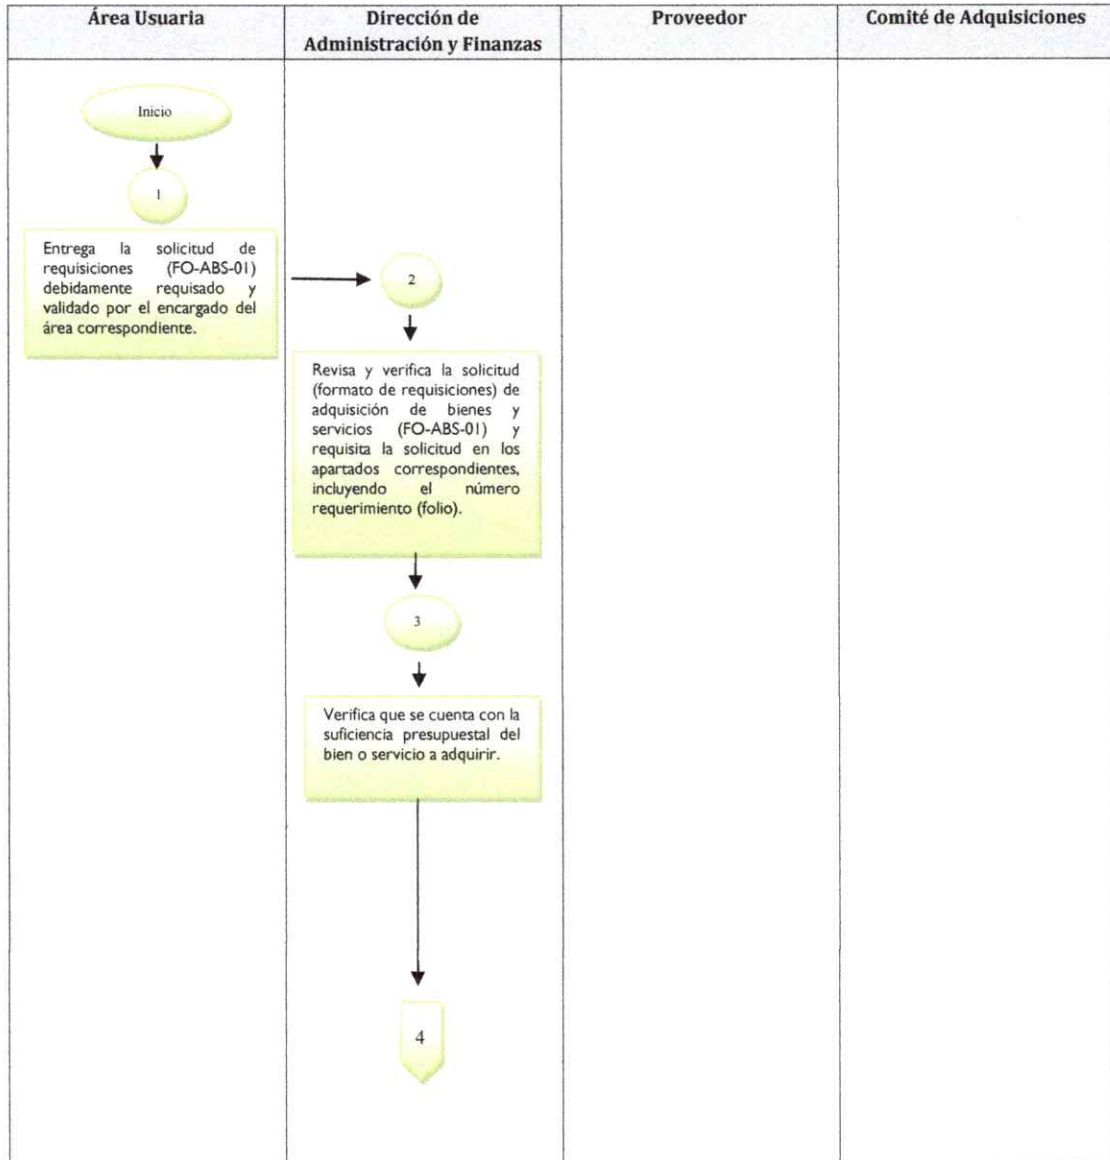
| Área Usuaria | Dirección de Administración y Finanzas | Proveedor | Comité de Adquisiciones |
|---|---|---|---|

Inicio

1

Entrega la solicitud de requisiciones (FO-ABS-01) debidamente requisado y validado por el encargado del área correspondiente.

2

Revisa y verifica la solicitud (formato de requisiciones) de adquisición de bienes y servicios (FO-ABS-01) y requisita la solicitud en los apartados correspondientes, incluyendo el número requerimiento (folio).

3

Verifica que se cuenta con la suficiencia presupuestal del bien o servicio a adquirir.

4